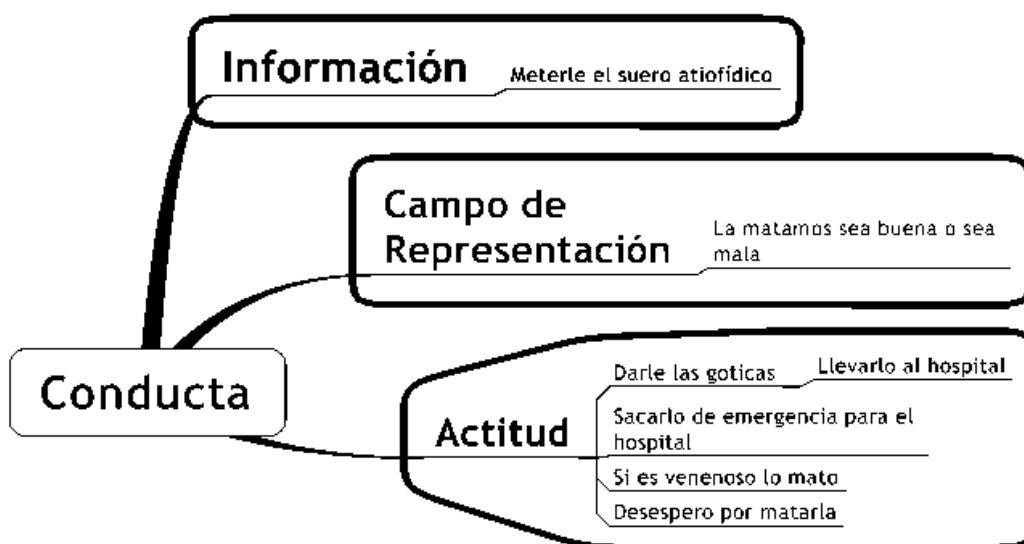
Información

Meterle el suero atiofídico

Campo de Representación

La matamos sea buena o sea mala

Conducta

Actitud

Darle las goticas

Llevarlo al hospital

Sacarlo de emergencia para el hospital

Si es venenoso lo mato

Desespero por matarla